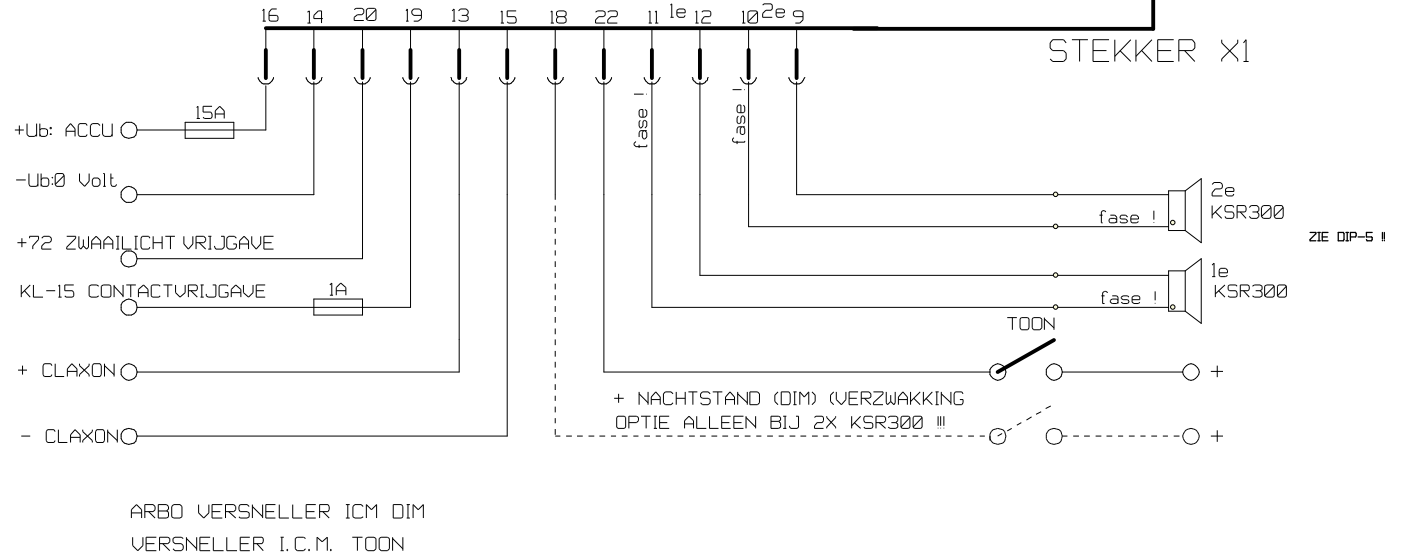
16 14 20 19 13 15 18 22 11 1e 12 10 2e 9

STEKKER X1

+Ub: ACCU
15A

-Ub:0 Volt

+72 ZWAAILICHT VRIJGAVE

KL-15 CONTACTVRIJGAVE
1A

+ CLAXON

- CLAXON

fase !
fase !

2e KSR300
fase !

ZIE DIP-5 !!

1e KSR300
fase !

TOON

+

+ NACHTSTAND (DIM) (VERZWAKKING
OPTIE ALLEEN BIJ 2X KSR300 !!!

+

ARBO VERSNELLER ICM DIM
VERSNELLER I.C.M. TOON